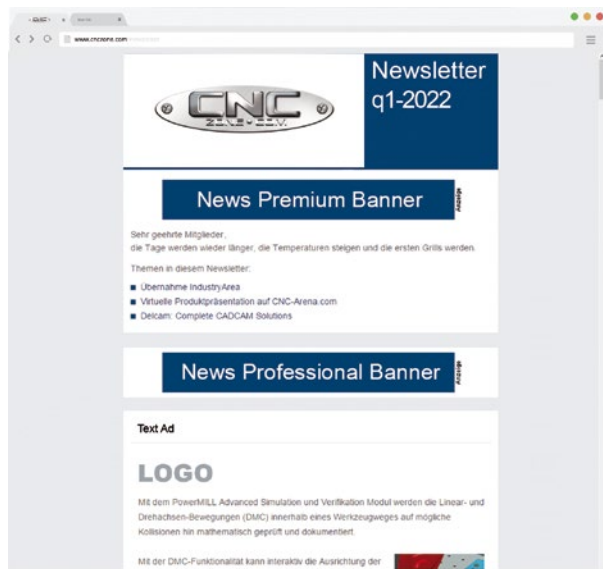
www.cnczone.com

Newsletter q1-2022

CNC

News Premium Banner

Anzeige

Sehr geehrte Mitglieder,
die Tage werden wieder länger, die Temperaturen steigen und die ersten Grills werden.

Themen in diesem Newsletter:

- Übernahme IndustryArea
- Virtuelle Produktpräsentation auf CNC-Arena.com
- Delcam: Complete CADCAM Solutions

News Professional Banner

Anzeige

Text Ad

LOGO

Mit dem PowerMILL Advanced Simulation und Verifikation Modul werden die Linear- und Drehachsen-Bewegungen (DMC) innerhalb eines Werkzeugweges auf mögliche Kollisionen hin mathematisch geprüft und dokumentiert.

Mit der DMC-Funktionalität kann interaktiv die Ausrichtung der